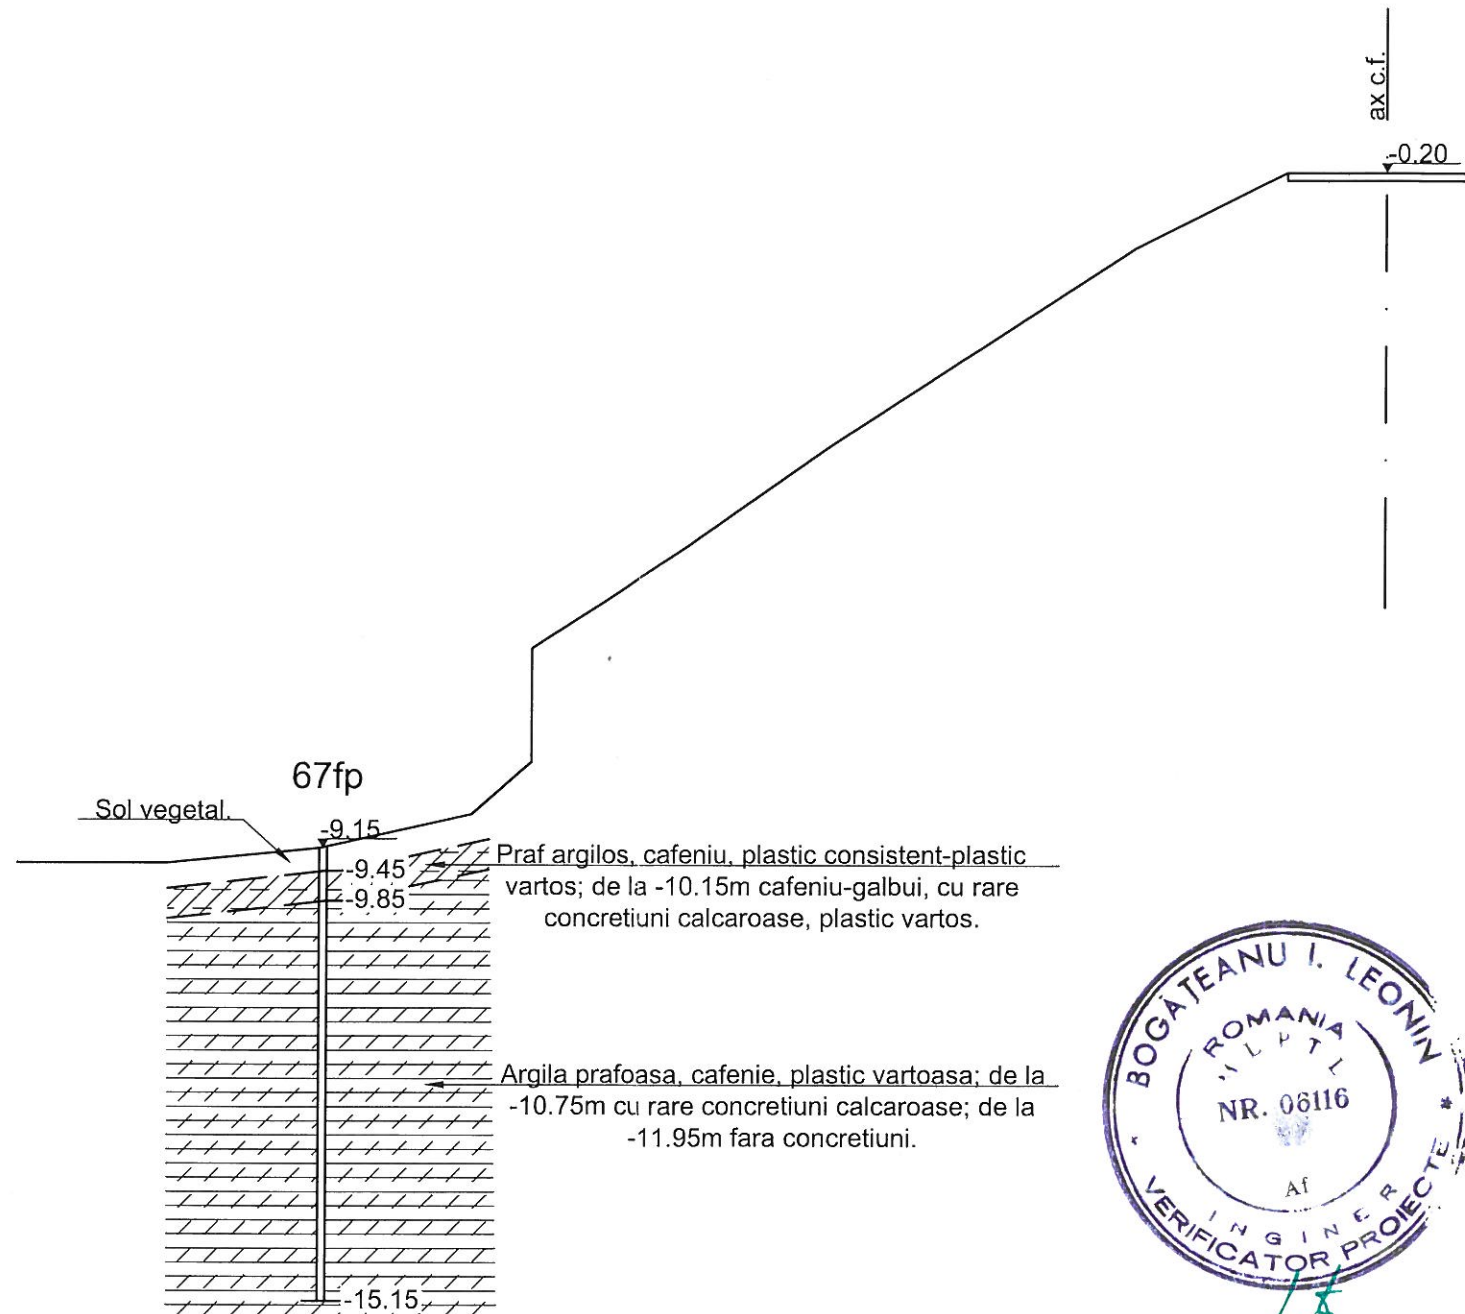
ax c.f.

-0.20

67fp

Sol vegetal.

-9.15

-9.45

-9.85

Praf argilos, cafeniu, plastic consistent-plastic vartos; de la -10.15m cafeniu-galbui, cu rare concretiuni calcaroase, plastic vartos.

Argila prafoasa, cafenie, plastic vartoasa; de la -10.75m cu rare concretiuni calcaroase; de la -11.95m fara concretiuni.

-15.15

BOGĂTEANU I. LEONIN
ROMANIA
M.L.P.T.L.
NR. 06116
Af
INGINER
VERIFICATOR PROIECTE